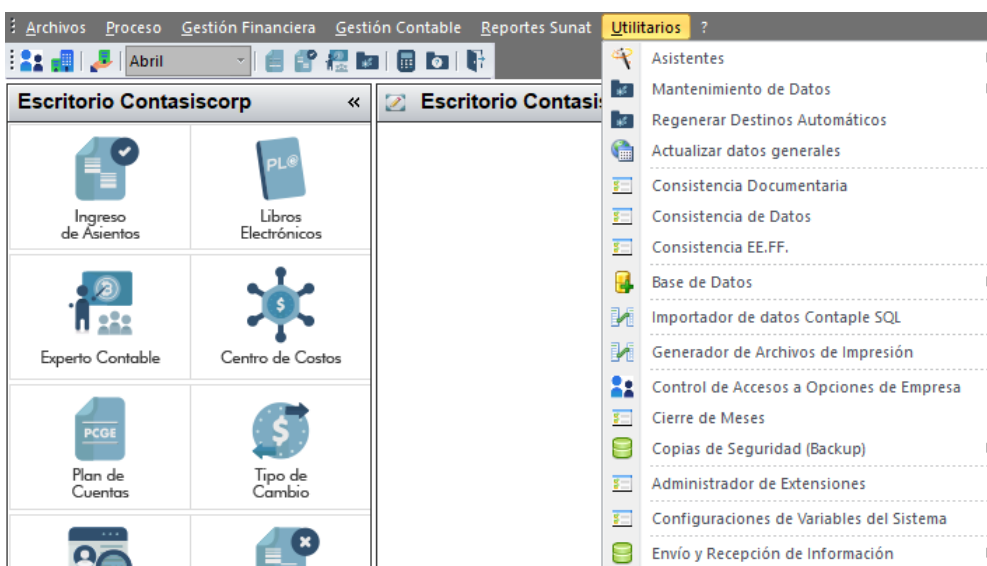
Archivos Proceso Gestión Financiera Gestión Contable Reportes Sunat Utilitarios ?

Abril

Escritorio Contasiscorp «

Escritorio Contasis

PL

Ingreso de Asientos

Libros Electrónicos

Experto Contable

Centro de Costos

PCGE

Plan de Cuentas

Tipo de Cambio

Asistentes
Mantenimiento de Datos
Regenerar Destinos Automáticos
Actualizar datos generales
Consistencia Documentaria
Consistencia de Datos
Consistencia EE.FF.
Base de Datos
Importador de datos Contaple SQL
Generador de Archivos de Impresión
Control de Accesos a Opciones de Empresa
Cierre de Meses
Copias de Seguridad (Backup)
Administrador de Extensiones
Configuraciones de Variables del Sistema
Envío y Recepción de Información